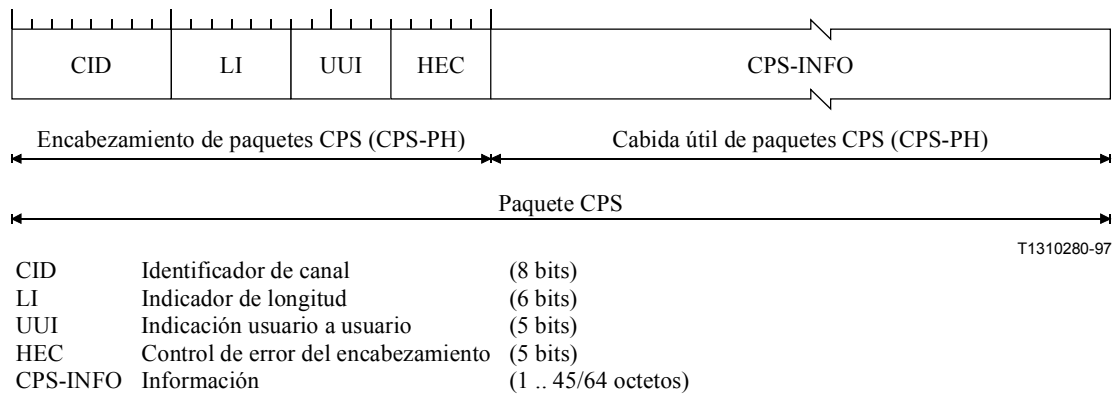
| CID | LI | UUI | HEC | CPS-INFO |
|---|---|---|---|---|

Encabezamiento de paquetes CPS (CPS-PH)

Cabida útil de paquetes CPS (CPS-PH)

Paquete CPS

T1310280-97

| | | |
|---|---|---|
| CID | Identificador de canal | (8 bits) |
| LI | Indicador de longitud | (6 bits) |
| UUI | Indicación usuario a usuario | (5 bits) |
| HEC | Control de error del encabezamiento | (5 bits) |
| CPS-INFO | Información | (1 .. 45/64 octetos) |